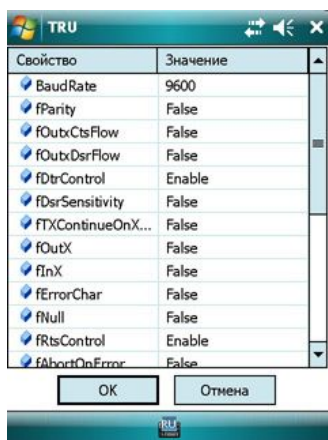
TRU

| Свойство | Значение |
|---|---|
| BaudRate | 9600 |
| fParity | False |
| fOutxCtsFlow | False |
| fOutxDsrFlow | False |
| fDtrControl | Enable |
| fDsrSensitivity | False |
| fTXContinueOnX... | False |
| fOutX | False |
| fInX | False |
| fErrorChar | False |
| fNull | False |
| fRtsControl | Enable |
| fAbortOnError | False |

OK

Отмена

RU